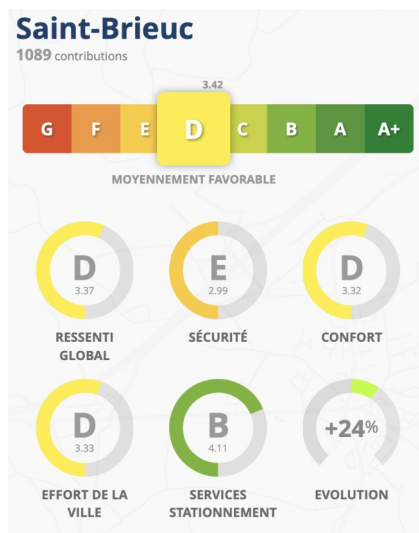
Saint-Brieuc
1089 contributions

3.42

G F E D C B A A+

MOYENNEMENT FAVORABLE

D
3.37
RESSENTI GLOBAL

E
2.99
SÉCURITÉ

D
3.32
CONFORT

D
3.33
EFFORT DE LA VILLE

B
4.11
SERVICES STATIONNEMENT

+24%
EVOLUTION